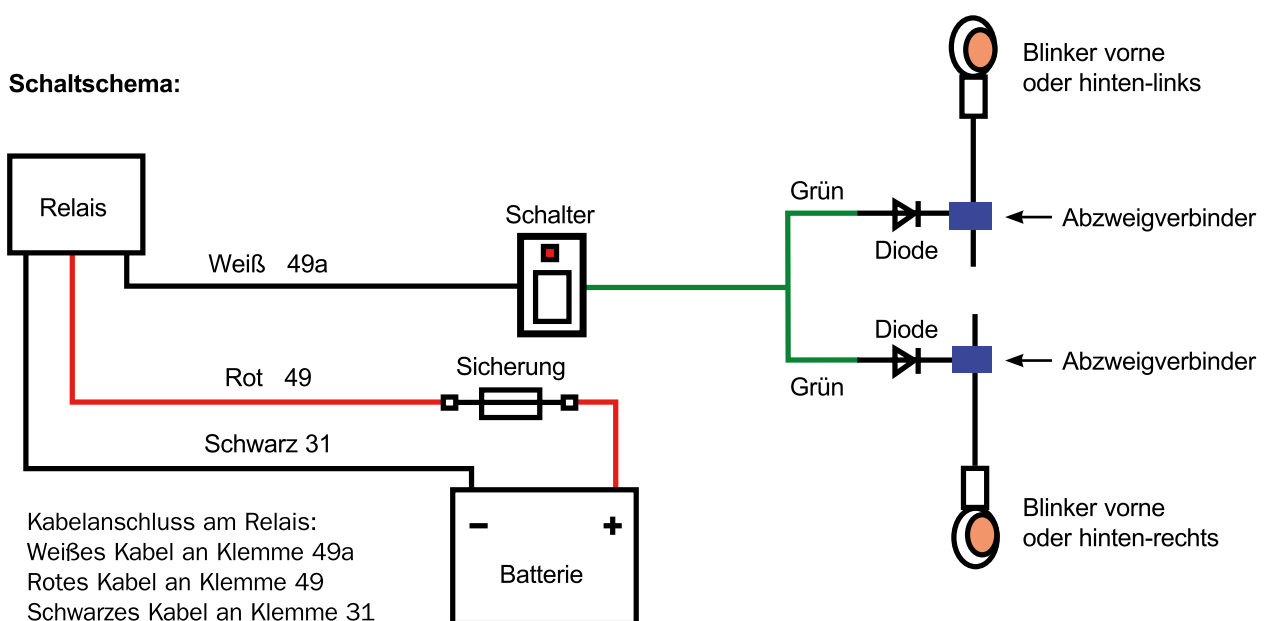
Schaltschema:

Blinker vorne
oder hinten-links

Relais

Schalter

Grün

Diode

Abzweigverbinder

Weiß 49a

Diode

Abzweigverbinder

Grün

Sicherung

Rot 49

Schwarz 31

Blinker vorne
oder hinten-rechts

Kabelanschluss am Relais:
Weißes Kabel an Klemme 49a
Rotes Kabel an Klemme 49
Schwarzes Kabel an Klemme 31

–

+

Batterie